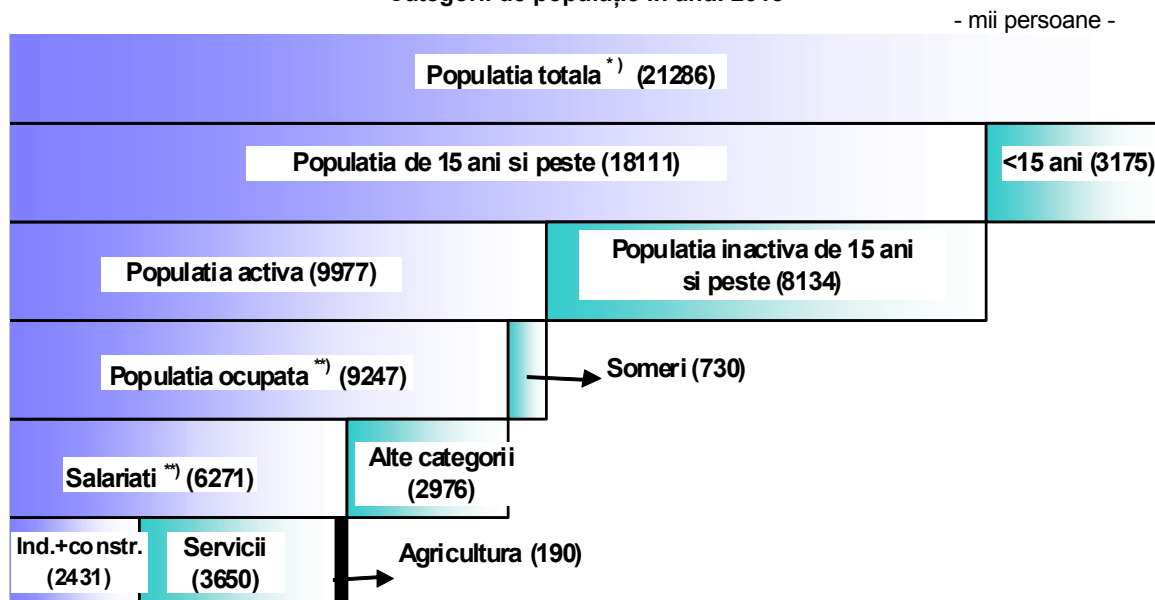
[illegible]

- mii persoane -

Populatia totala $^{*)}$ (21286)

Populatia de 15 ani si peste (18111)

<15 ani (3175)

Populatia activa (9977)

Populatia inactiva de 15 ani si peste (8134)

Populatia ocupata $^{**)}$ (9247)

Someri (730)

Salariati $^{**)}$ (6271)

Alte categorii (2976)

Ind.+constr. (2431)

Servicii (3650)

Agricultura (190)